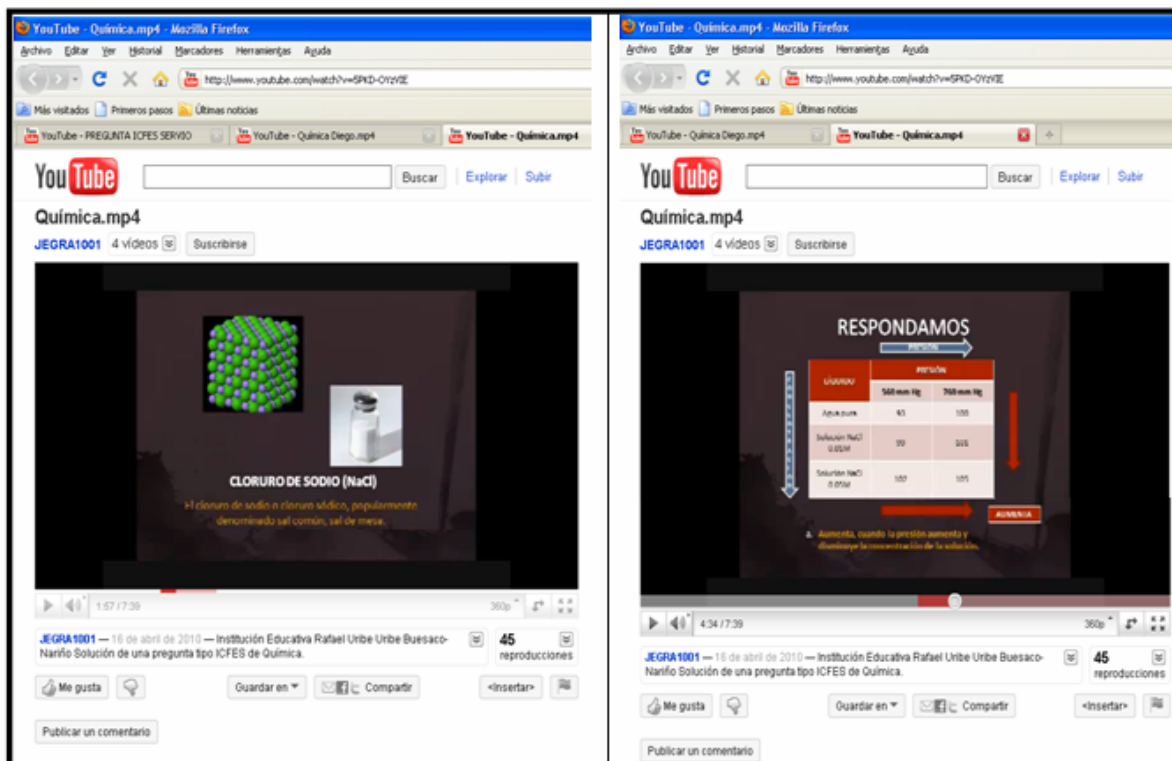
YouTube - Química.mp4 - Mozilla Firefox

Archivo Editar Ver Historial Marcadores Herramientas Ayuda

http://www.youtube.com/watch?v=SPKD-OYzVIE

Más visitados Primeros pasos Últimas noticias

YouTube - PREGUNTA ICFES SERVIO | YouTube - Química Diego.mp4 | YouTube - Química.mp4

YouTube Buscar | Explorar | Subir

Química.mp4

JEGRA1001 4 vídeos Suscribirse

CLORURO DE SODIO (NaCl)

El cloruro de sodio o cloruro sódico, popularmente denominado sal común, sal de mesa.

1:57 / 7:39 360p

JEGRA1001 — 16 de abril de 2010 — Institución Educativa Rafael Uribe Uribe Buesaco-Nariño Solución de una pregunta tipo ICFES de Química.

45 reproducciones

Me gusta Guardar en Compartir <Insertar>

Publicar un comentario

YouTube - Química.mp4 - Mozilla Firefox

Archivo Editar Ver Historial Marcadores Herramientas Ayuda

http://www.youtube.com/watch?v=SPKD-OYzVIE

Más visitados Primeros pasos Últimas noticias

YouTube - Química Diego.mp4 | YouTube - Química.mp4

YouTube Buscar | Explorar | Subir

Química.mp4

JEGRA1001 4 vídeos Suscribirse

RESPONDAMOS

| LÍQUIDO | PRESIÓN 560 mm Hg | PRESIÓN 760 mm Hg |
|---|---|---|
| Agua pura | 93 | 100 |
| Solución NaCl 0.05M | 99 | 101 |
| Solución NaCl 0.05M | 102 | 105 |

AUMENTA

a. Aumenta, cuando la presión aumenta y disminuye la concentración de la solución.

4:34 / 7:39 360p

JEGRA1001 — 16 de abril de 2010 — Institución Educativa Rafael Uribe Uribe Buesaco-Nariño Solución de una pregunta tipo ICFES de Química.

45 reproducciones

Me gusta Guardar en Compartir <Insertar>

Publicar un comentario